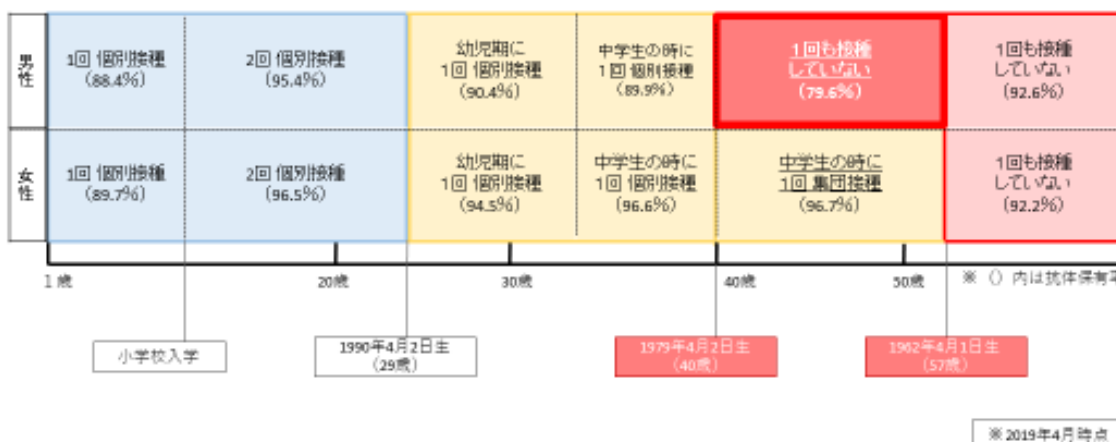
| | | | | | | |
|---|---|---|---|---|---|---|
| 男性 | 1回 個別接種（88.4%） | 2回 個別接種（95.4%） | 幼児期に 1回 個別接種（90.4%） | 中学生の時に 1回 個別接種（89.9%） | 1回も接種していない（79.6%） | 1回も接種していない（92.6%） |
| 女性 | 1回 個別接種（89.7%） | 2回 個別接種（96.5%） | 幼児期に 1回 個別接種（94.5%） | 中学生の時に 1回 個別接種（96.6%） | 中学生の時に 1回 集団接種（96.7%） | 1回も接種していない（92.2%） |

1歳 20歳 30歳 40歳 50歳

※（）内は抗体保有率

小学校入学

1990年4月2日生（29歳）

1979年4月2日生（40歳）

1962年4月1日生（57歳）

※2019年4月時点